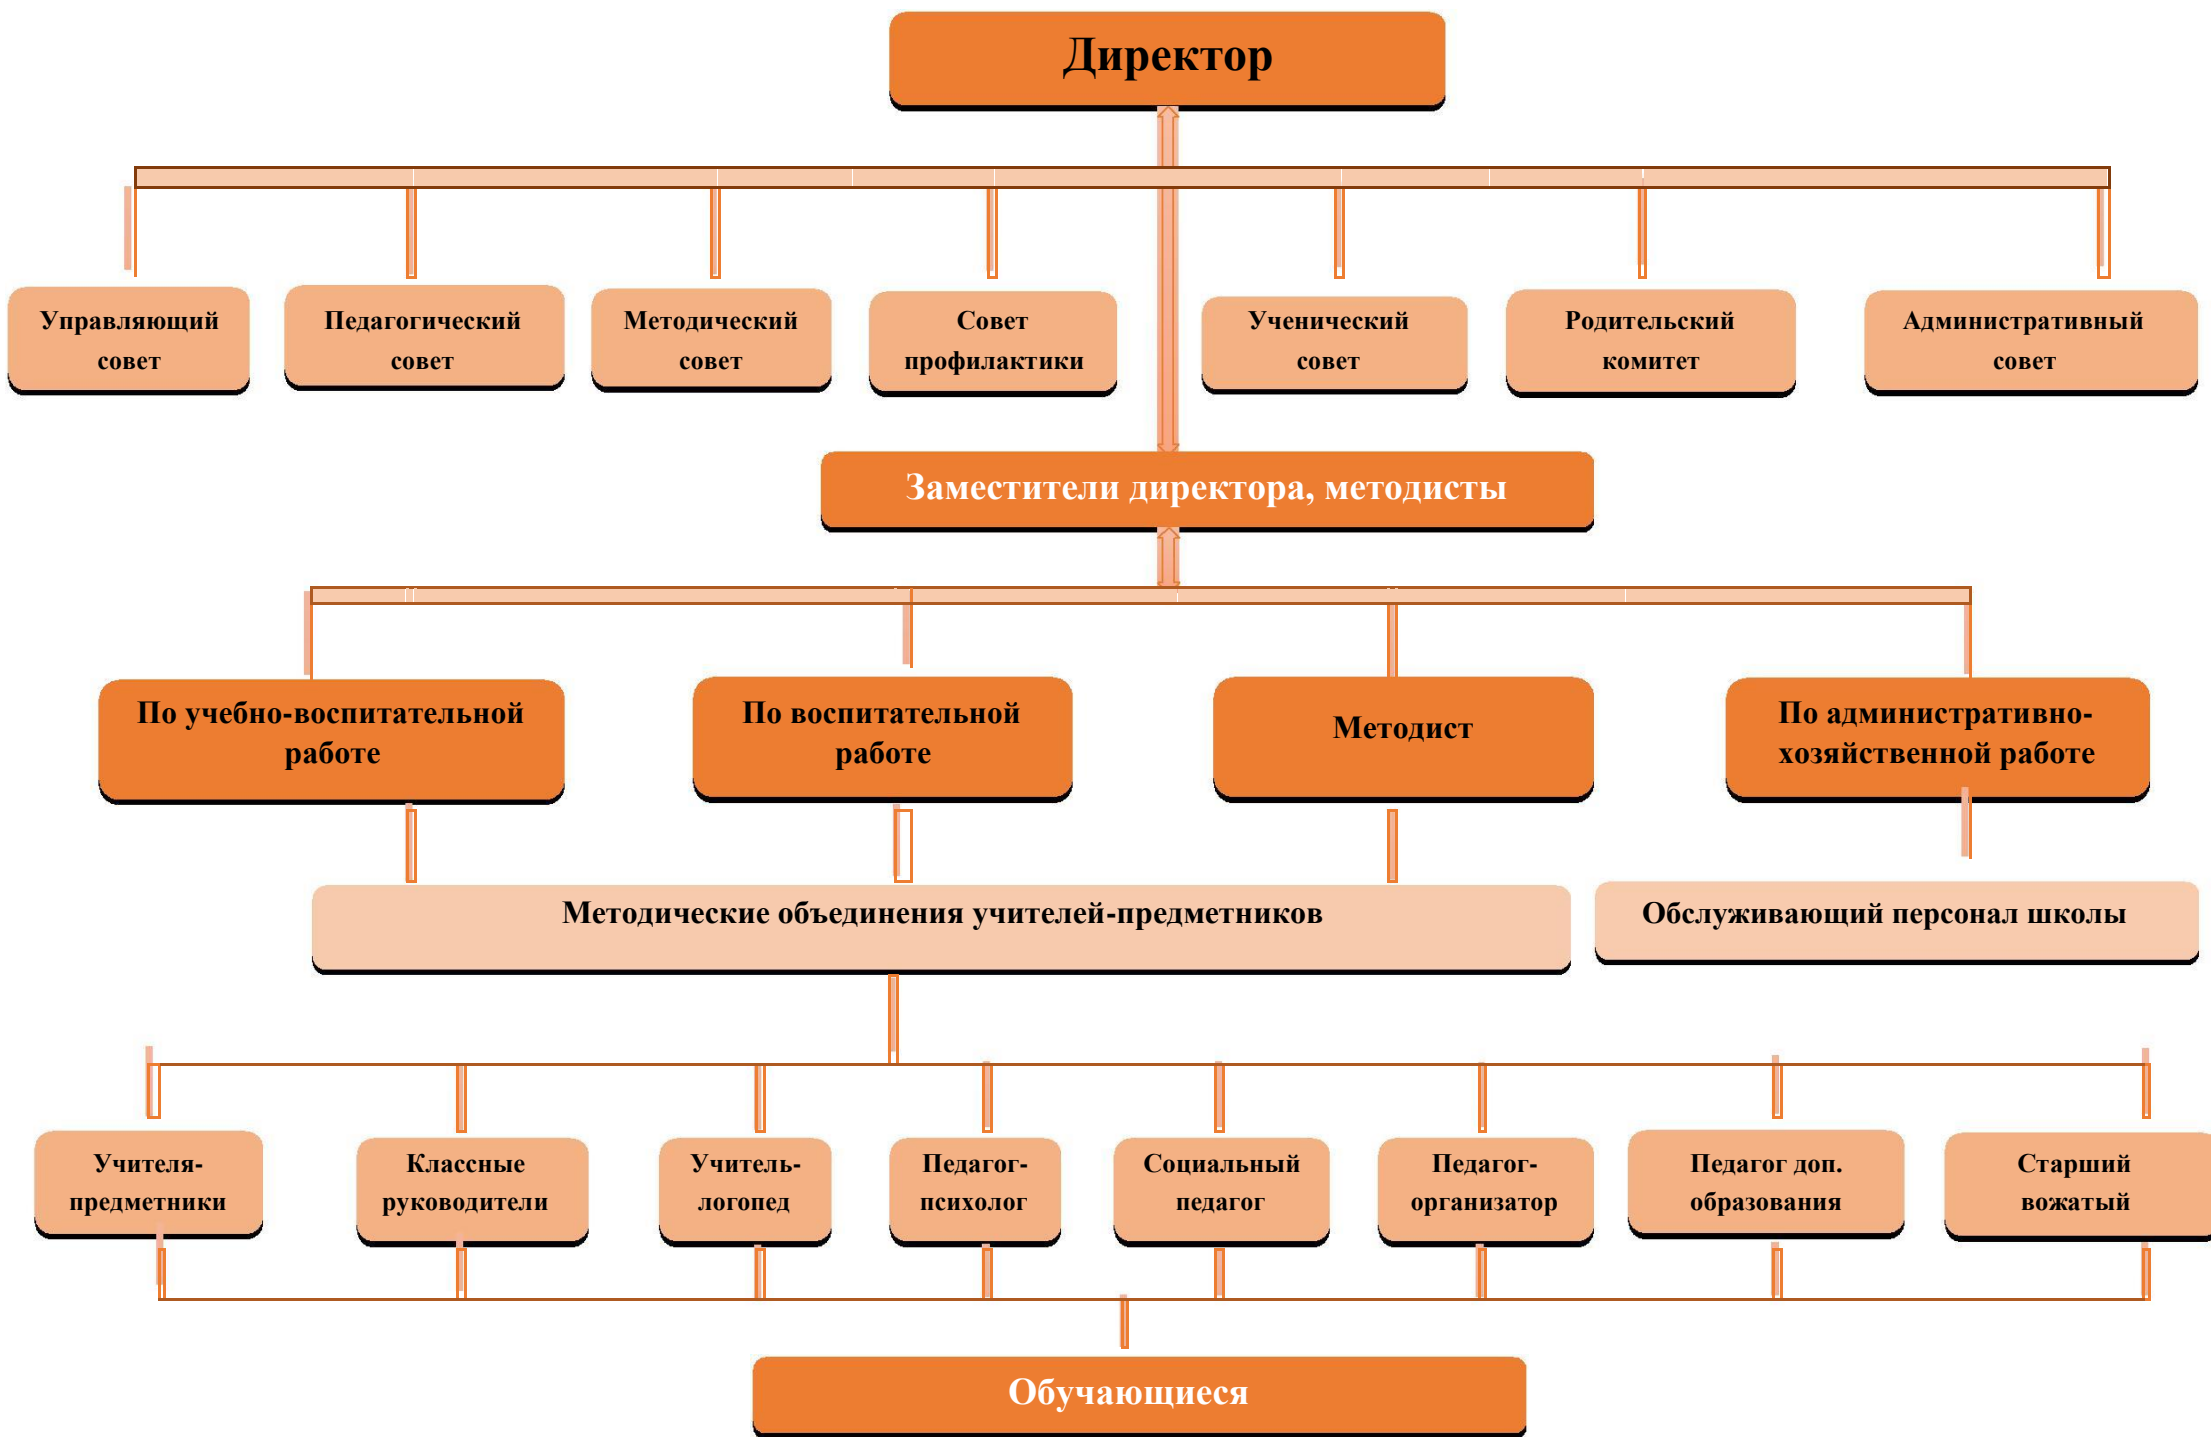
Директор

Управляющий совет

Педагогический совет

Методический совет

Совет профилактики

Ученический совет

Родительский комитет

Административный совет

Заместители директора, методисты

По учебно-воспитательной работе

По воспитательной работе

Методист

По административно-хозяйственной работе

Методические объединения учителей-предметников

Обслуживающий персонал школы

Учителя-предметники

Классные руководители

Учитель-логопед

Педагог-психолог

Социальный педагог

Педагог-организатор

Педагог доп. образования

Старший вожатый

Обучающиеся